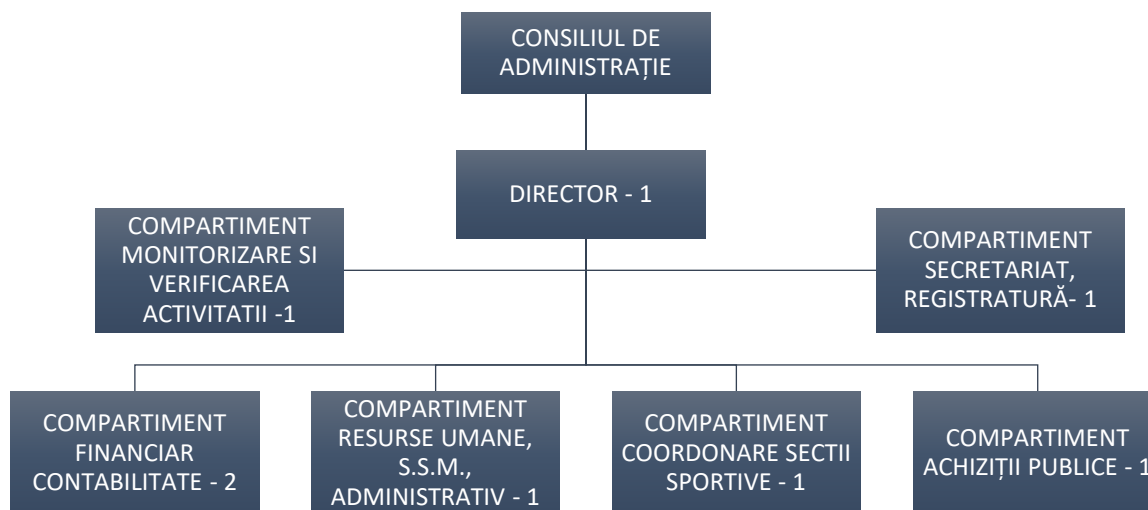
CONSILIUL DE ADMINISTRAȚIE

DIRECTOR - 1

COMPARTIMENT MONITORIZARE SI VERIFICAREA ACTIVITATII -1

COMPARTIMENT SECRETARIAT, REGISTRATURĂ- 1

COMPARTIMENT FINANCIAR CONTABILITATE - 2

COMPARTIMENT RESURSE UMANE, S.S.M., ADMINISTRATIV - 1

COMPARTIMENT COORDONARE SECTII SPORTIVE - 1

COMPARTIMENT ACHIZIȚII PUBLICE - 1